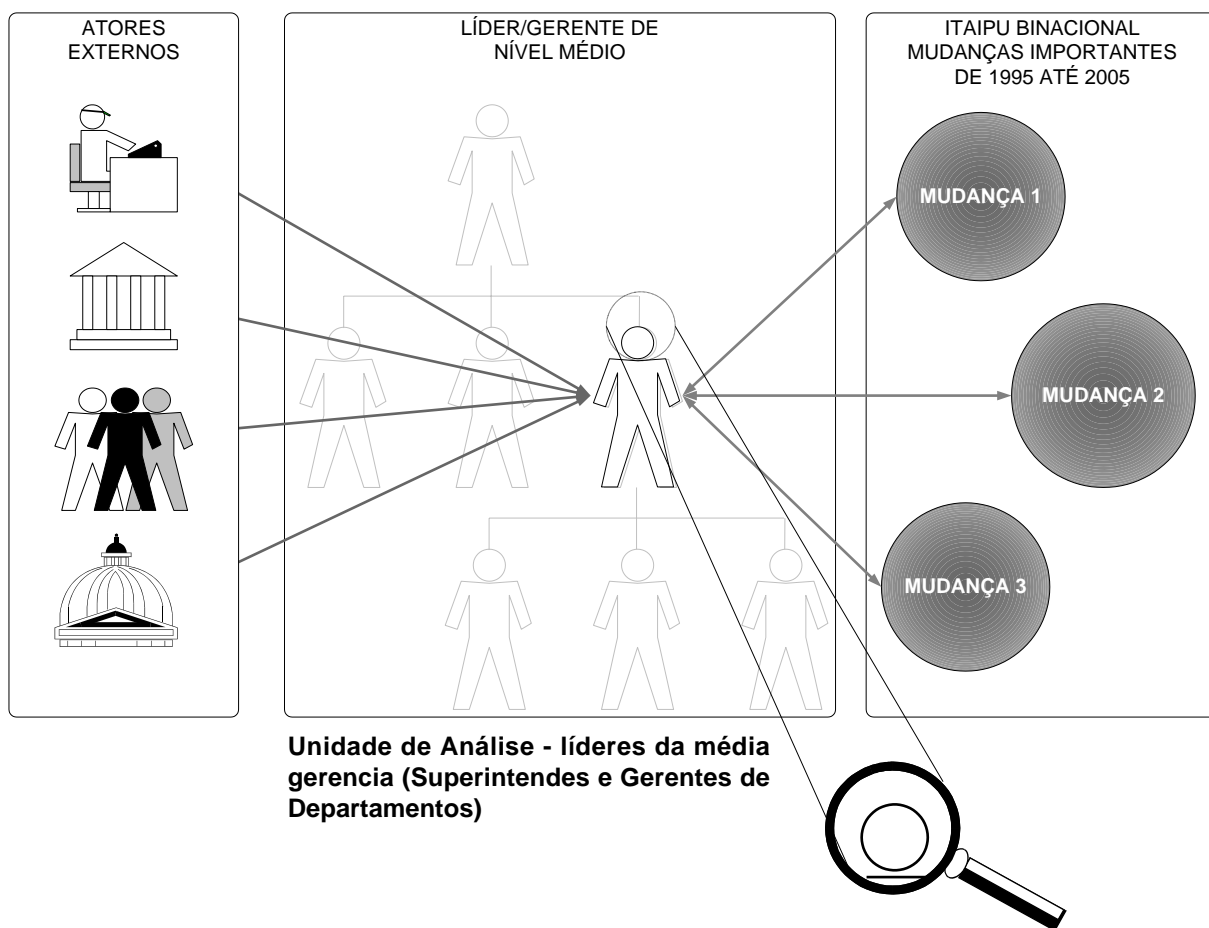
ATORES EXTERNOS

LÍDER/GERENTE DE NÍVEL MÉDIO

ITAIPU BINACIONAL MUDANÇAS IMPORTANTES DE 1995 ATÉ 2005

MUDANÇA 1

MUDANÇA 2

MUDANÇA 3

Unidade de Análise - líderes da média gerencia (Superintendes e Gerentes de Departamentos)